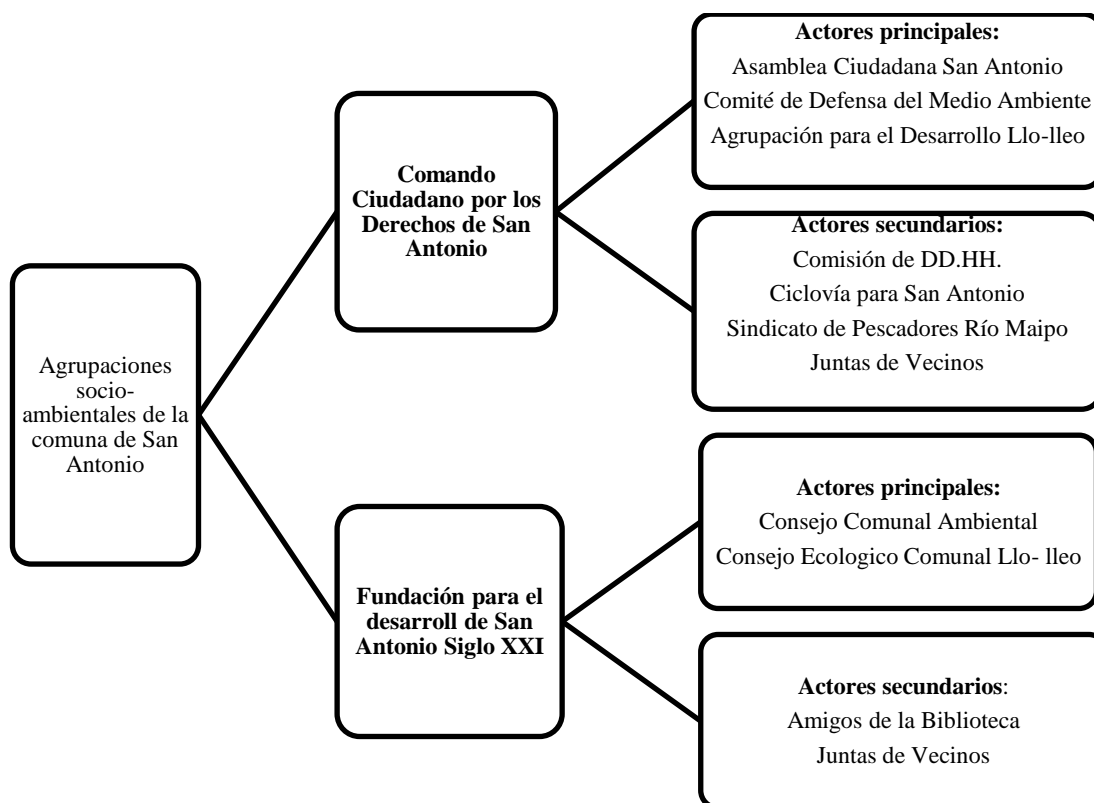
Agrupaciones socio-ambientales de la comuna de San Antonio

Comando Ciudadano por los Derechos de San Antonio

Actores principales:
Asamblea Ciudadana San Antonio
Comité de Defensa del Medio Ambiente
Agrupación para el Desarrollo Llo-lleo

Actores secundarios:
Comisión de DD.HH.
Ciclovía para San Antonio
Sindicato de Pescadores Río Maipo
Juntas de Vecinos

Fundación para el desarroll de San Antonio Siglo XXI

Actores principales:
Consejo Comunal Ambiental
Consejo Ecologico Comunal Llo- lleo

Actores secundarios:
Amigos de la Biblioteca
Juntas de Vecinos